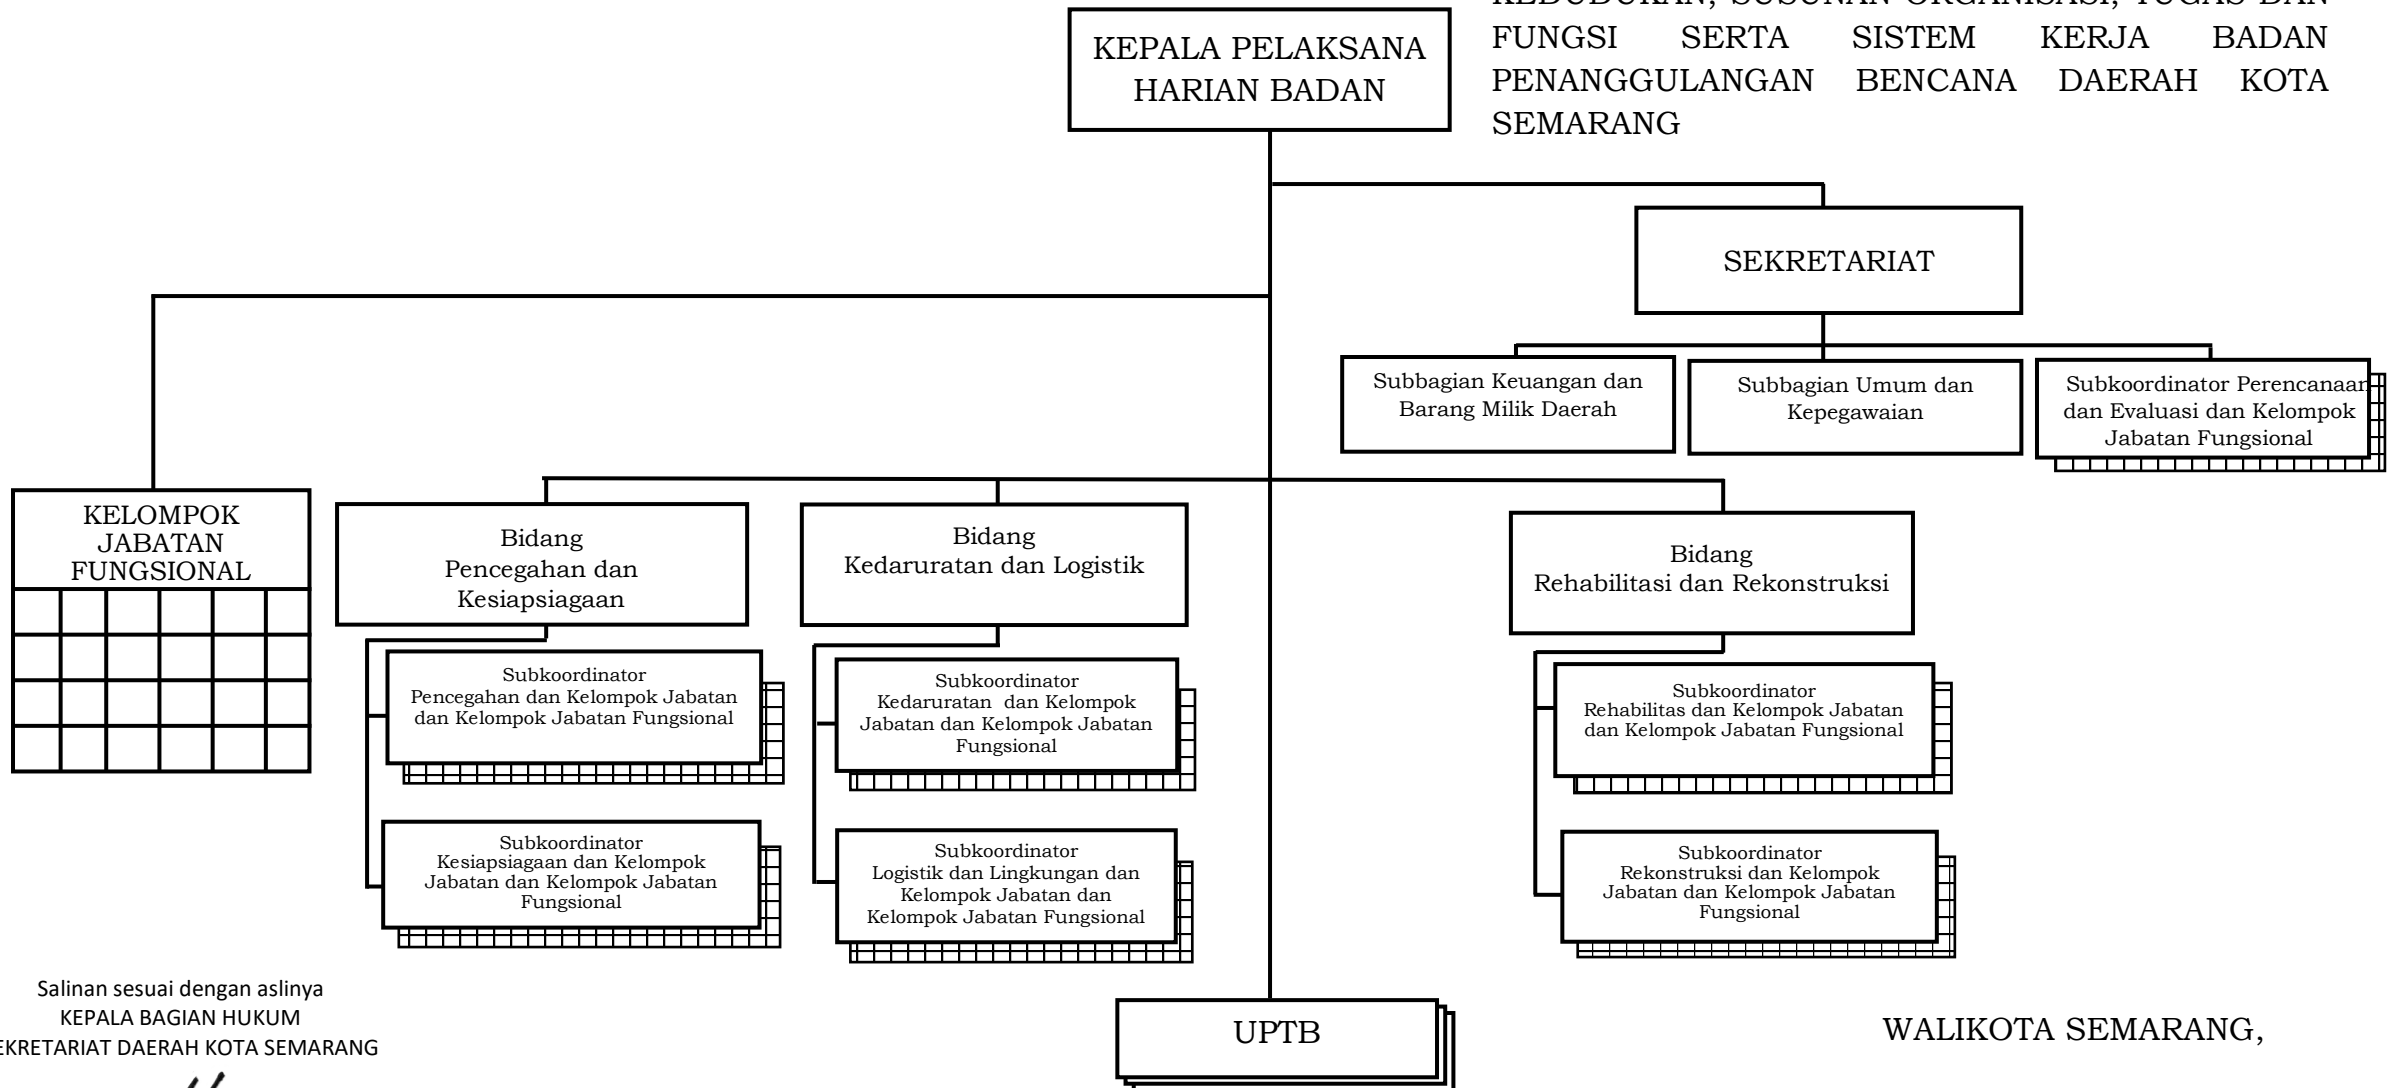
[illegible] FUNGSI SERTA SISTEM KERJA BADAN PENANGGULANGAN BENCANA DAERAH KOTA SEMARANG

KEPALA PELAKSANA HARIAN BADAN

SEKRETARIAT

Subbagian Keuangan dan Barang Milik Daerah

Subbagian Umum dan Kepegawaian

Subkoordinator Perencanaa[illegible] dan Evaluasi dan Kelompok Jabatan Fungsional

KELOMPOK JABATAN FUNGSIONAL

Bidang Pencegahan dan Kesiapsiagaan

Subkoordinator Pencegahan dan Kelompok Jabatan dan Kelompok Jabatan Fungsional

Subkoordinator Kesiapsiagaan dan Kelompok Jabatan dan Kelompok Jabatan Fungsional

Bidang Kedaruratan dan Logistik

Subkoordinator Kedaruratan dan Kelompok Jabatan dan Kelompok Jabatan Fungsional

Subkoordinator Logistik dan Lingkungan dan Kelompok Jabatan dan Kelompok Jabatan Fungsional

Bidang Rehabilitasi dan Rekonstruksi

Subkoordinator Rehabilitas dan Kelompok Jabatan dan Kelompok Jabatan Fungsional

Subkoordinator Rekonstruksi dan Kelompok Jabatan dan Kelompok Jabatan Fungsional

UPTB

Salinan sesuai dengan aslinya
KEPALA BAGIAN HUKUM
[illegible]EKRETARIAT DAERAH KOTA SEMARANG

WALIKOTA SEMARANG,